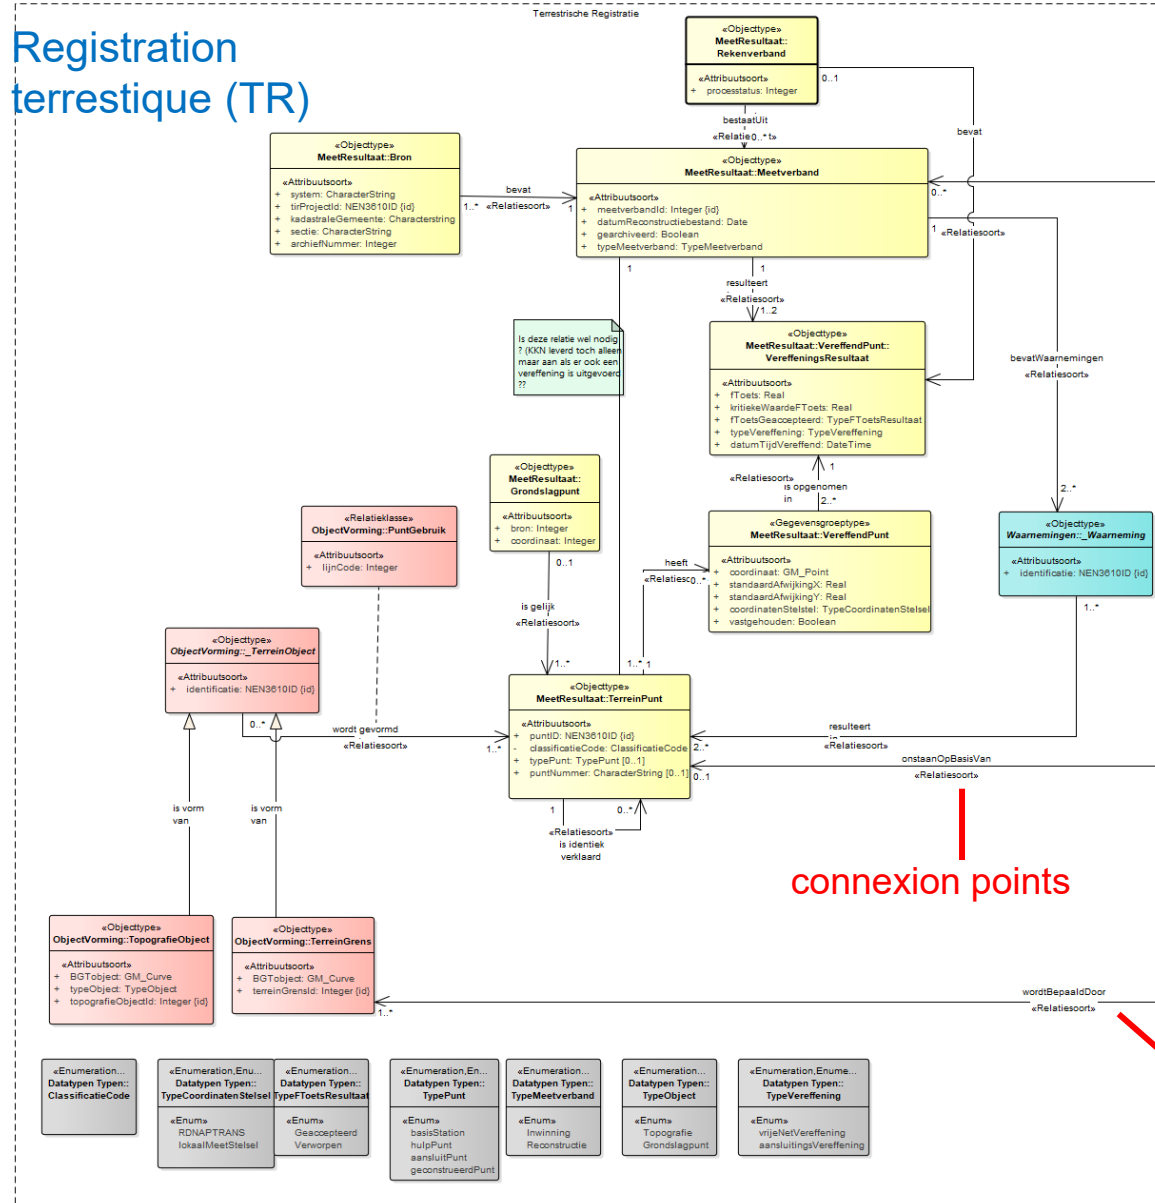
Terrestrische Registratie

Registration terrestique (TR)

«Objecttype»
MeetResultaat::Rekenverband

«Attribuutsoort»
+ processtatus: Integer

0..1

bestaatUit
«Relatie 0..* t»

bevat

«Objecttype»
MeetResultaat::Bron

«Attribuutsoort»
+ system: CharacterString
+ tirProjectId: NEN3610ID {id}
+ kadastraleGemeente: Characterstring
+ sectie: CharacterString
+ archiefNummer: Integer

bevat
1..* «Relatiesoort» 1

«Objecttype»
MeetResultaat::Meetverband

«Attribuutsoort»
+ meetverbandId: Integer {id}
+ datumReconstructiebestand: Date
+ gearchiveerd: Boolean
+ typeMeetverband: TypeMeetverband

0..*
1 «Relatiesoort»

1 1
resulteert
«Relatiesoort»
1..2

Is deze relatie wel nodig ? (KKN leverd toch alleen maar aan als er ook een vereffening is uitgevoerd ??

«Objecttype»
MeetResultaat::VereffendPunt::VereffeningsResultaat

«Attribuutsoort»
+ fToets: Real
+ kritiekeWaardeFToets: Real
+ fToetsGeaccepteerd: TypeFToetsResultaat
+ typeVereffening: TypeVereffening
+ datumTijdVereffend: DateTime

bevatWaarnemingen
«Relatiesoort»

«Relatiesoort»
is opgenomen in
1
2..*

«Objecttype»
MeetResultaat::Grondslagpunt

«Attribuutsoort»
+ bron: Integer
+ coordinaat: Integer

0..1

«Relatieklasse»
ObjectVorming::PuntGebruik

«Attribuutsoort»
+ lijnCode: Integer

«Gegevensgroeptype»
MeetResultaat::VereffendPunt

«Attribuutsoort»
+ coordinaat: GM_Point
+ standaardAfwijkingX: Real
+ standaardAfwijkingY: Real
+ coordinatenStelsel: TypeCoordinatenStelsel
+ vastgehouden: Boolean

heeft
«Relatiesc 0..*

2..*

«Objecttype»
Waarnemingen::_Waarneming

«Attribuutsoort»
+ identificatie: NEN3610ID {id}

1..*

is gelijk
«Relatiesoort»

«Objecttype»
ObjectVorming::_TerreinObject

«Attribuutsoort»
+ identificatie: NEN3610ID {id}

1..*
1..* 1

0..*
wordt gevormd
«Relatiesoort»
1..*

«Objecttype»
MeetResultaat::TerreinPunt

«Attribuutsoort»
+ puntID: NEN3610ID {id}
- classificatieCode: ClassificatieCode
+ typePunt: TypePunt [0..1]
+ puntNummer: CharacterString [0..1]

2..*
resulteert in
«Relatiesoort»

onstaanOpBasisVan
«Relatiesoort»
0..1

1 0..*
«Relatiesoort»
is identiek verklaard

is vorm van
is vorm van

connexion points

«Objecttype»
ObjectVorming::TopografieObject

«Attribuutsoort»
+ BGTobject: GM_Curve
+ typeObject: TypeObject
+ topografieObjectId: Integer {id}

«Objecttype»
ObjectVorming::TerreinGrens

«Attribuutsoort»
+ BGTobject: GM_Curve
+ terreinGrensId: Integer {id}

1..*

wordtBepaaldDoor
«Relatiesoort»

«Enumeration...
Datatypen Typen::
ClassificatieCode

«Enumeration,Enu...
Datatypen Typen::
TypeCoordinatenStelsel
«Enum»
RDNAPTRANS
lokaalMeetStelsel

«Enumeration...
Datatypen Typen::
TypeFToetsResultaat
«Enum»
Geaccepteerd
Verworpen

«Enumeration,En...
Datatypen Typen::
TypePunt
«Enum»
basisStation
hulpPunt
aansluitPunt
geconstrueerdPunt

«Enumeration...
Datatypen Typen::
TypeMeetverband
«Enum»
Inwinning
Reconstructie

«Enumeration...
Datatypen Typen::
TypeObject
«Enum»
Topografie
Grondslagpunt

«Enumeration,Enume...
Datatypen Typen::
TypeVereffening
«Enum»
vrijeNetVereffening
aansluitingsVereffening